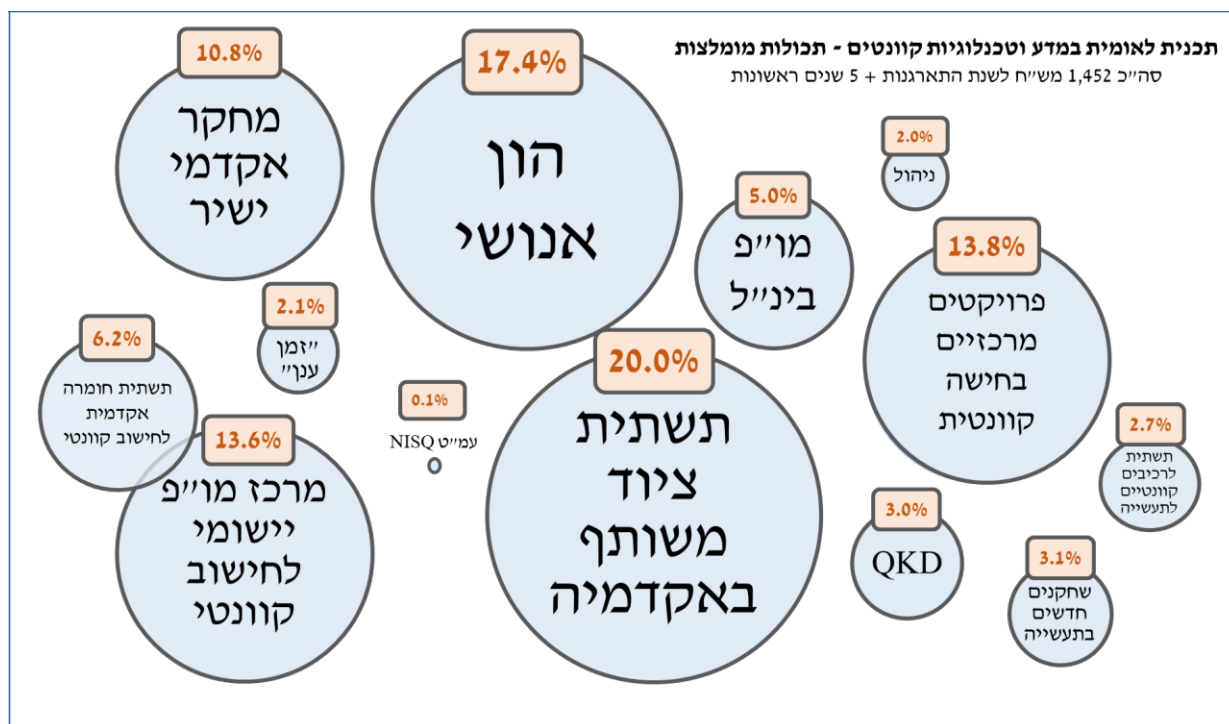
תכנית לאומית במדע וטכנולוגיות קוונטים - תכולות מומלצות
סה״כ 1,452 מש״ח לשנת התארגנות + 5 שנים ראשונות

17.4%
הון אנושי

10.8%
מחקר אקדמי ישיר

2.0%
ניהול

5.0%
מו״פ בינ״ל

13.8%
פרויקטים מרכזיים בחישה קוונטית

2.1%
״זמן ענן״

6.2%
תשתית חומרה אקדמית לחישוב קוונטי

0.1%
עמ״ט NISQ

20.0%
תשתית ציוד משותף באקדמיה

13.6%
מרכז מו״פ יישומי לחישוב קוונטי

2.7%
תשתית לרכיבים קוונטיים לתעשייה

3.0%
QKD

3.1%
שחקנים חדשים בתעשייה